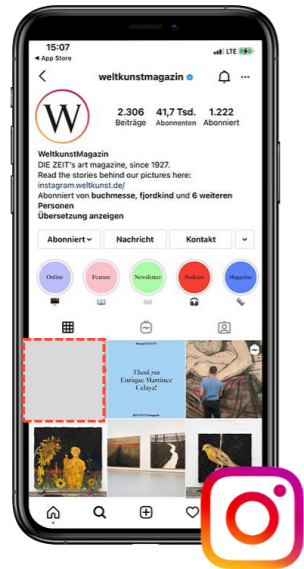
15:07
◀ App Store
LTE

weltkunstmagazin

W

2.306 Beiträge
41,7 Tsd. Abonnenten
1.222 Abonniert

WeltkunstMagazin
DIE ZEIT's art magazine, since 1927.
Read the stories behind our pictures here:
instagram.weltkunst.de/
Abonniert von buchmesse, fjordkind und 6 weiteren Personen
Übersetzung anzeigen

Abonniert
Nachricht
Kontakt

Online
Feature
Newsletter
Podcast
Magazin

Thank you
Enrique Martínez
Celaya!